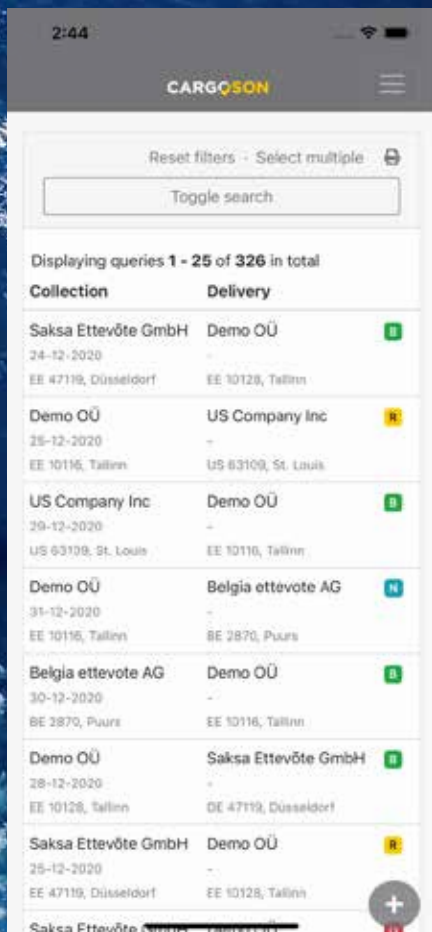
2:44

CARGOSON

Reset filters · Select multiple

Toggle search

Displaying queries **1 - 25** of **326** in total

| Collection | Delivery | |
|---|---|---|
| Saksa Ettevõte GmbH 24-12-2020 EE 47119, Düsseldorf | Demo OÜ - EE 10128, Tallinn | B |
| Demo OÜ 25-12-2020 EE 10116, Tallinn | US Company Inc - US 63109, St. Louis | R |
| US Company Inc 29-12-2020 US 63109, St. Louis | Demo OÜ - EE 10116, Tallinn | B |
| Demo OÜ 31-12-2020 EE 10116, Tallinn | Belgia ettevote AG - BE 2870, Puurs | N |
| Belgia ettevote AG 30-12-2020 BE 2870, Puurs | Demo OÜ - EE 10116, Tallinn | B |
| Demo OÜ 28-12-2020 EE 10128, Tallinn | Saksa Ettevõte GmbH - DE 47119, Düsseldorf | B |
| Saksa Ettevõte GmbH 25-12-2020 EE 47119, Düsseldorf | Demo OÜ - EE 10128, Tallinn | R |
| Saksa Ettevõte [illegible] | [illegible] | |